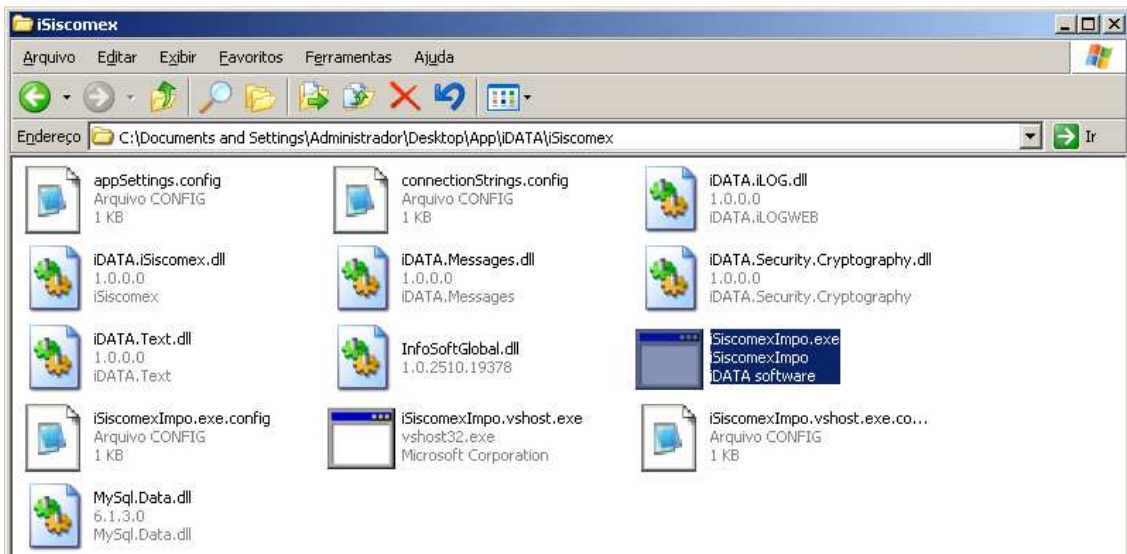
iSiscomex

Arquivo Editar Exibir Favoritos Ferramentas Ajuda

Endereço C:\Documents and Settings\Administrador\Desktop\App\iDATA\iSiscomex

Ir

appSettings.config
Arquivo CONFIG
1 KB

connectionStrings.config
Arquivo CONFIG
1 KB

iDATA.iLOG.dll
1.0.0.0
iDATA.iLOGWEB

iDATA.iSiscomex.dll
1.0.0.0
iSiscomex

iDATA.Messages.dll
1.0.0.0
iDATA.Messages

iDATA.Security.Cryptography.dll
1.0.0.0
iDATA.Security.Cryptography

iDATA.Text.dll
1.0.0.0
iDATA.Text

InfoSoftGlobal.dll
1.0.2510.19378

iSiscomexImpo.exe
iSiscomexImpo
iDATA software

iSiscomexImpo.exe.config
Arquivo CONFIG
1 KB

iSiscomexImpo.vshost.exe
vshost32.exe
Microsoft Corporation

iSiscomexImpo.vshost.exe.co...
Arquivo CONFIG
1 KB

MySql.Data.dll
6.1.3.0
MySql.Data.dll